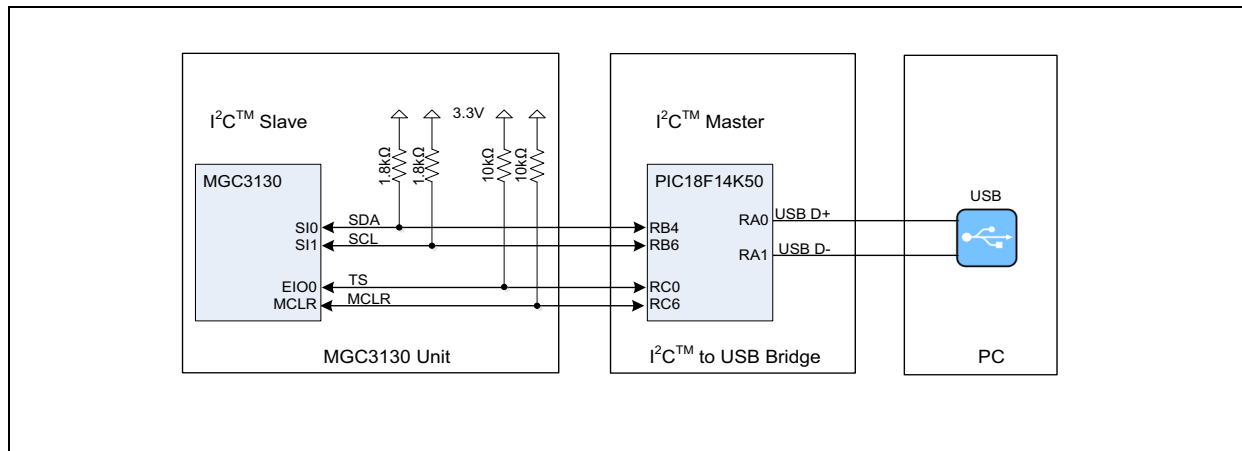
$I^2C^{TM}$ Slave

3.3V

1.8kΩ 1.8kΩ 10kΩ 10kΩ

MGC3130

SI0
SI1

EIO0
MCLR

SDA
SCL

TS
MCLR

MGC3130 Unit

$I^2C^{TM}$ Master

PIC18F14K50

RB4
RB6

RC0
RC6

RA0
RA1

USB D+
USB D-

$I^2C^{TM}$ to USB Bridge

USB

PC